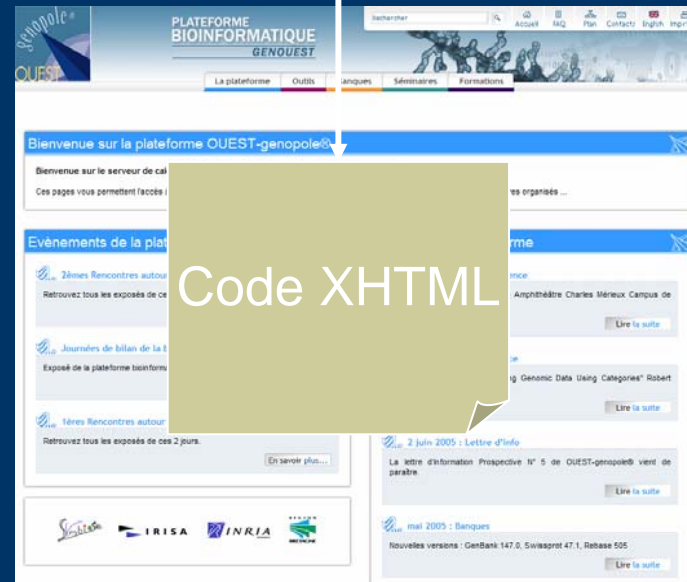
genopole®
OUEST

PLATEFORME
BIOINFORMATIQUE
GENOUEST

Rechercher
Accueil FAQ Plan Contact English Impr

La plateforme Outils Banques Séminaires Formations

Bienvenue sur la plateforme OUEST-genopole®

Bienvenue sur le serveur de cal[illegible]

Ces pages vous permettent l'accès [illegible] res organisés ...

Evènements de la plat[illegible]

2èmes Rencontres autou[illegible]

Retrouvez tous les exposés de ce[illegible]

Journées de bilan de la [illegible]

Exposé de la plateforme bioinform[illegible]

1ères Rencontres autour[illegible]

Retrouvez tous les exposés de ces 2 jours.

En savoir plus...

Code XHTML

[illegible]rme

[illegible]nce

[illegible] Amphithéâtre Charles Mérieux Campus de

Lire la suite

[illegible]e

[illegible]g Genomic Data Using Categories" Robert

Lire la suite

2 juin 2005 : Lettre d'info

La lettre d'information Prospective N° 5 de OUEST-genopole® vient de paraître.

Lire la suite

mai 2005 : Banques

Nouvelles versions : GenBank 147.0, Swissprot 47.1, Rebase 505

Lire la suite

IRISA
INRIA
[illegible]
REGION BRETAGNE